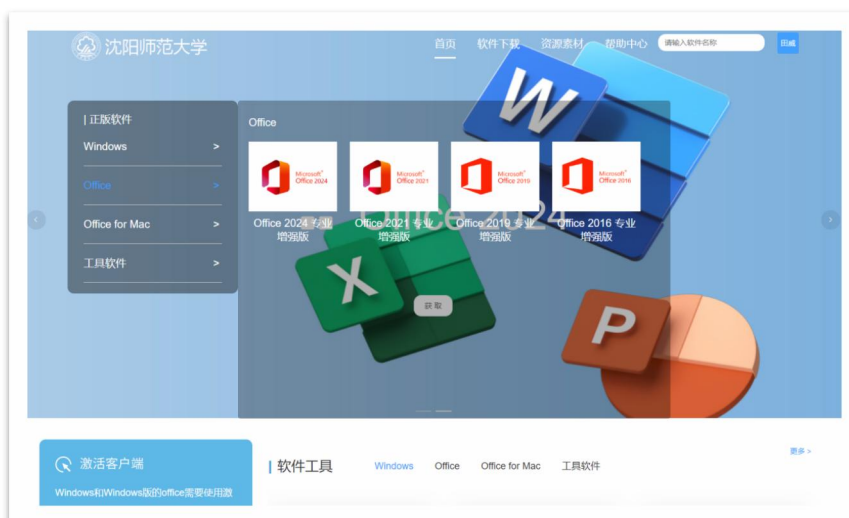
沈阳师范大学

首页 软件下载 资源素材 帮助中心 请输入软件名称 田威

| 正版软件

Windows >

Office >

Office for Mac >

工具软件 >

Office

Microsoft Office 2024

Office 2024 专业增强版

Microsoft Office 2021

Office 2021 专业增强版

Microsoft Office 2019

Office 2019 专业增强版

Microsoft Office 2016

Office 2016 专业增强版

Office 2024

获取

激活客户端

Windows和Windows版的office需要使用激

| 软件工具

Windows Office Office for Mac 工具软件

更多 >